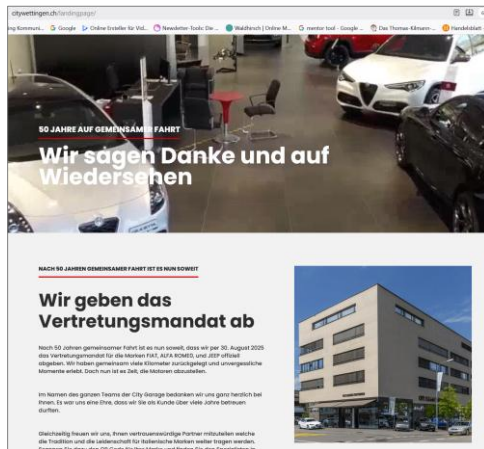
citywettingen.ch/landingpage/

ing Kommuni... Google Online Ersteller für Vid... Newsletter-Tools: Die ... Waldhirsch | Online M... mentor tool - Google ... Das Thomas-Kilmann-... Handelsblatt

50 JAHRE AUF GEMEINSAMER FAHRT

Wir sagen Danke und auf Wiedersehen

NACH 50 JAHREN GEMEINSAMER FAHRT IST ES NUN SOWEIT

Wir geben das Vertretungsmandat ab

Nach 50 Jahren gemeinsamer Fahrt ist es nun soweit, dass wir per 30. August 2025 das Vertretungsmandat für die Marken FIAT, ALFA ROMEO, und JEEP offiziell abgeben. Wir haben gemeinsam viele Kilometer zurückgelegt und unvergessliche Momente erlebt. Doch nun ist es Zeit, die Motoren abzustellen.

Im Namen des ganzen Teams der City Garage bedanken wir uns ganz herzlich bei Ihnen. Es war uns eine Ehre, dass wir Sie als Kunde über viele Jahre betreuen durften.

Gleichzeitig freuen wir uns, Ihnen vertrauenswürdige Partner mitzuteilen welche die Tradition und die Leidenschaft für italienische Marken weiter tragen werden. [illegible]